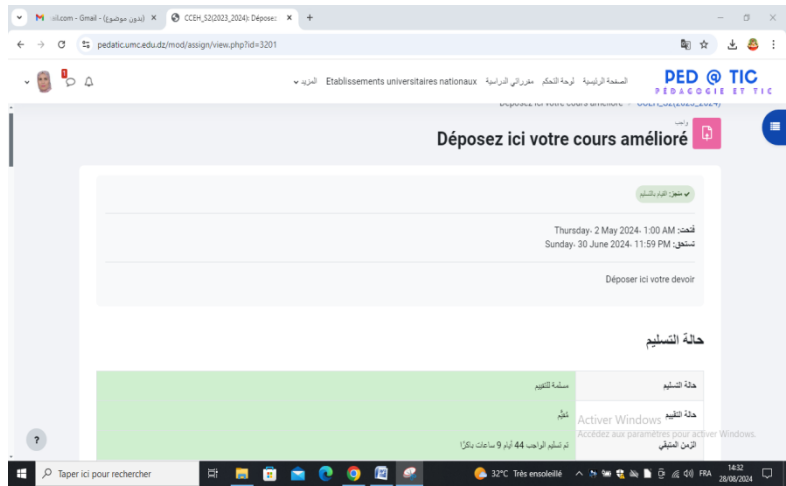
ail.com - Gmail - (بدون موضوع) ×   CCEH_S2(2023_2024): Déposez ×   +

pedatic.umc.edu.dz/mod/assign/view.php?id=3201

PED @ TIC
PÉDAGOGIE ET TIC

الصفحة الرئيسية   لوحة التحكم   مقرراتي الدراسية   Etablissements universitaires nationaux   المزيد

Déposez ici votre cours amélioré / CCEH_S2(2023_2024)

واجب
Déposez ici votre cours amélioré

✔ متم: القيام بالتسليم

فتحت: Thursday, 2 May 2024, 1:00 AM
تستحق: Sunday, 30 June 2024, 11:59 PM

Déposer ici votre devoir

حالة التسليم

| حالة التسليم | مسلمة للتقييم |
|---|---|
| حالة التقييم | مُقيّم |
| الزمن المتبقي | تم تسليم الواجب 44 أيام 9 ساعات باكرًا |

Activer Windows
Accédez aux paramètres pour activer Windows.

?

Taper ici pour rechercher   32°C Très ensoleillé   FRA   14:32 28/08/2024